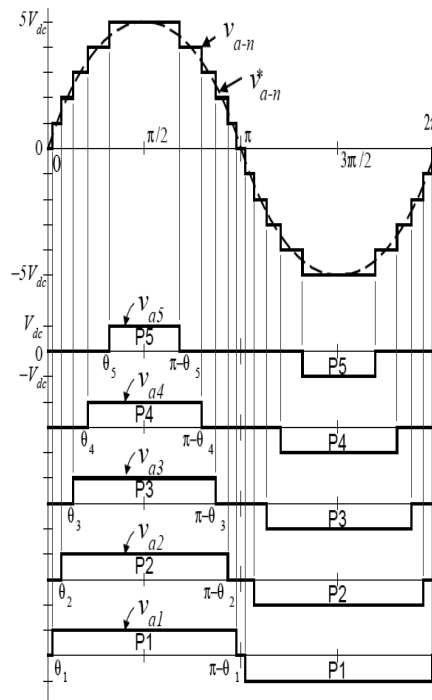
$5V_{dc}$
$v_{a-n}$
$v^*_{a-n}$
0
0
$\pi/2$
$\pi$
$3\pi/2$
$2\pi$
$-5V_{dc}$
$V_{dc}$
0
$-V_{dc}$
$v_{a5}$
P5
$\theta_5$
$\pi-\theta_5$
P5
$v_{a4}$
P4
$\theta_4$
$\pi-\theta_4$
P4
$v_{a3}$
P3
$\theta_3$
$\pi-\theta_3$
P3
$v_{a2}$
P2
$\theta_2$
$\pi-\theta_2$
P2
$v_{a1}$
P1
$\theta_1$
$\pi-\theta_1$
P1